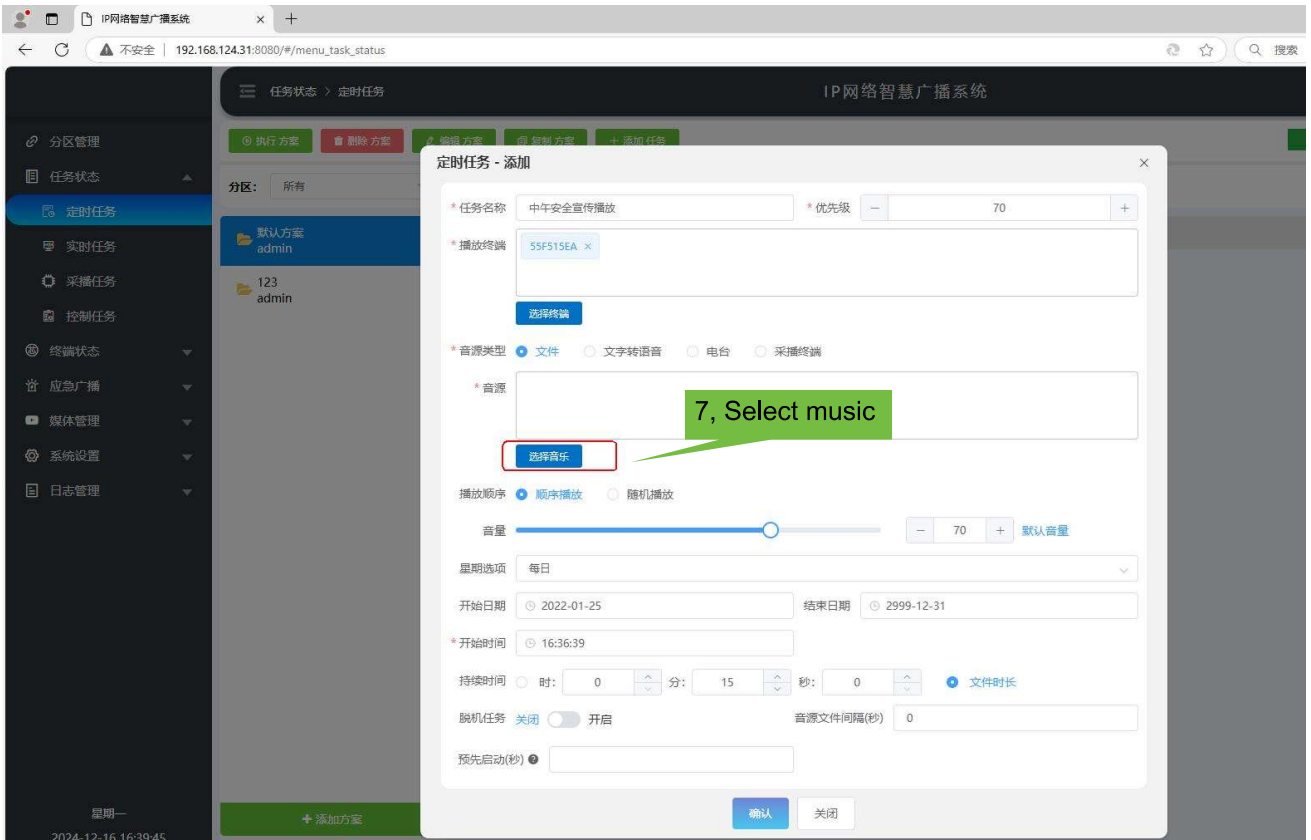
IP网络智慧广播系统 × +

不安全 | 192.168.124.31:8080/#/menu_task_status

搜索

任务状态 > 定时任务

IP网络智慧广播系统

分区管理
任务状态
定时任务
实时任务
采播任务
控制任务
终端状态
应急广播
媒体管理
系统设置
日志管理

星期一
2024-12-16 16:39:45

执行方案 删除方案 编辑方案 复制方案 + 添加任务

分区: 所有

默认方案
admin

123
admin

+ 添加方案

定时任务 - 添加

* 任务名称 中午安全宣传播放
* 优先级 − 70 +
* 播放终端 55F515EA ×
选择终端
* 音源类型 文件 文字转语音 电台 采播终端
* 音源
7, Select music
选择音乐
播放顺序 顺序播放 随机播放
音量 − 70 + 默认音量
星期选项 每日
开始日期 2022-01-25 结束日期 2999-12-31
* 开始时间 16:36:39
持续时间 时: 0 分: 15 秒: 0 文件时长
脱机任务 关闭 开启 音源文件间隔(秒) 0
预先启动(秒)

确认 关闭